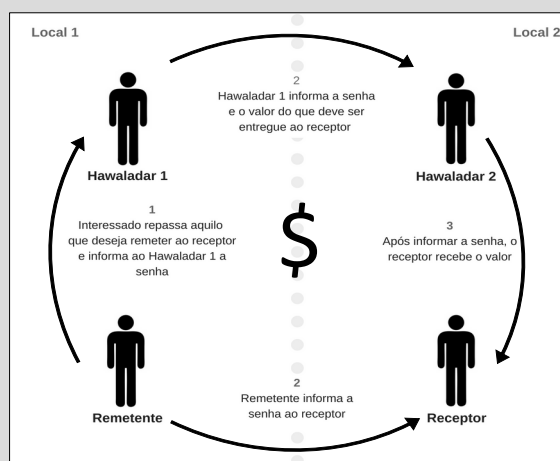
Local 1

Local 2

2
Hawaladar 1 informa a senha e o valor do que deve ser entregue ao receptor

Hawaladar 1

Hawaladar 2

1
Interessado repassa aquilo que deseja remeter ao receptor e informa ao Hawaladar 1 a senha

$

3
Após informar a senha, o receptor recebe o valor

Remetente

2
Remetente informa a senha ao receptor

Receptor